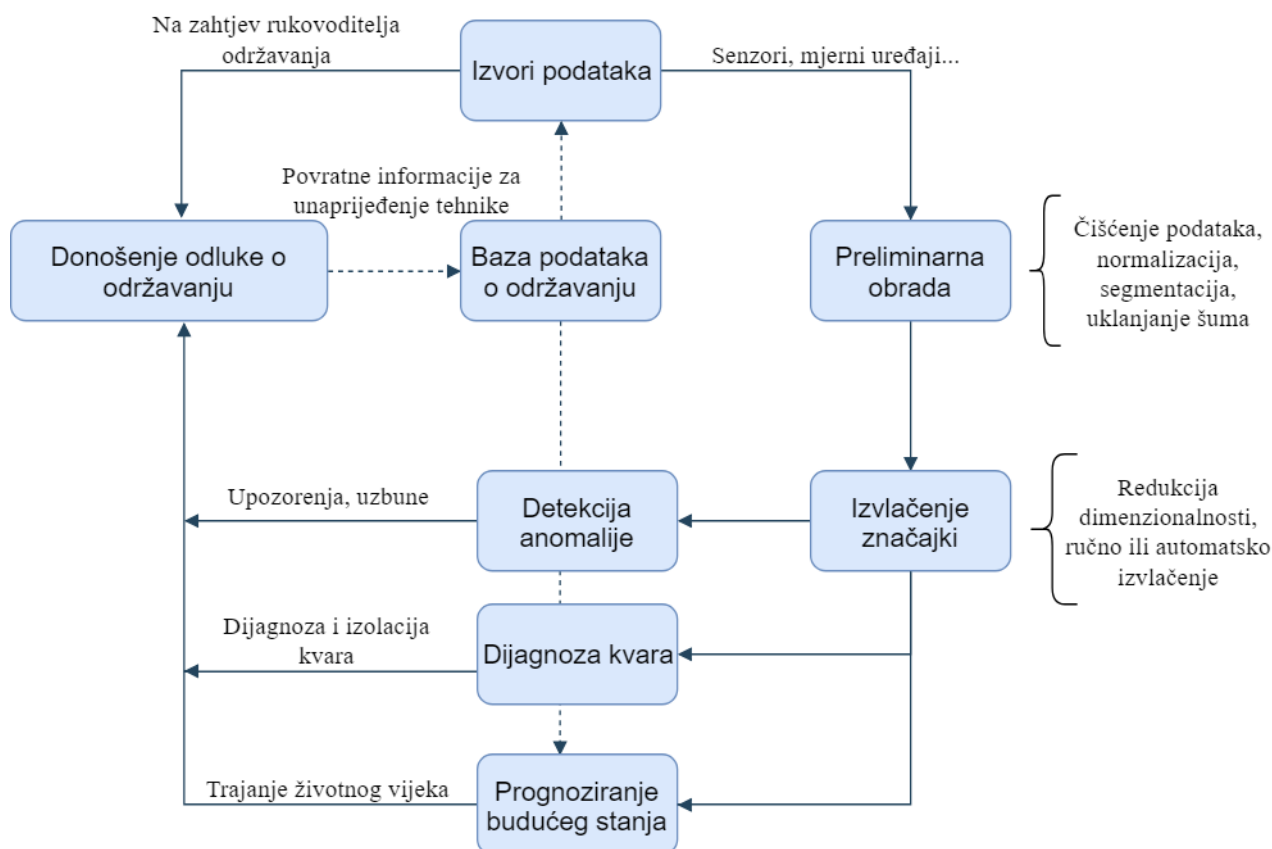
Na zahtjev rukovoditelja održavanja

Izvori podataka

Senzori, mjerni uređaji...

Povratne informacije za unaprijeđenje tehnike

Donošenje odluke o održavanju

Baza podataka o održavanju

Preliminarna obrada

Čišćenje podataka, normalizacija, segmentacija, uklanjanje šuma

Upozorenja, uzbune

Detekcija anomalije

Izvlačenje značajki

Redukcija dimenzionalnosti, ručno ili automatsko izvlačenje

Dijagnoza i izolacija kvara

Dijagnoza kvara

Trajanje životnog vijeka

Prognoziranje budućeg stanja